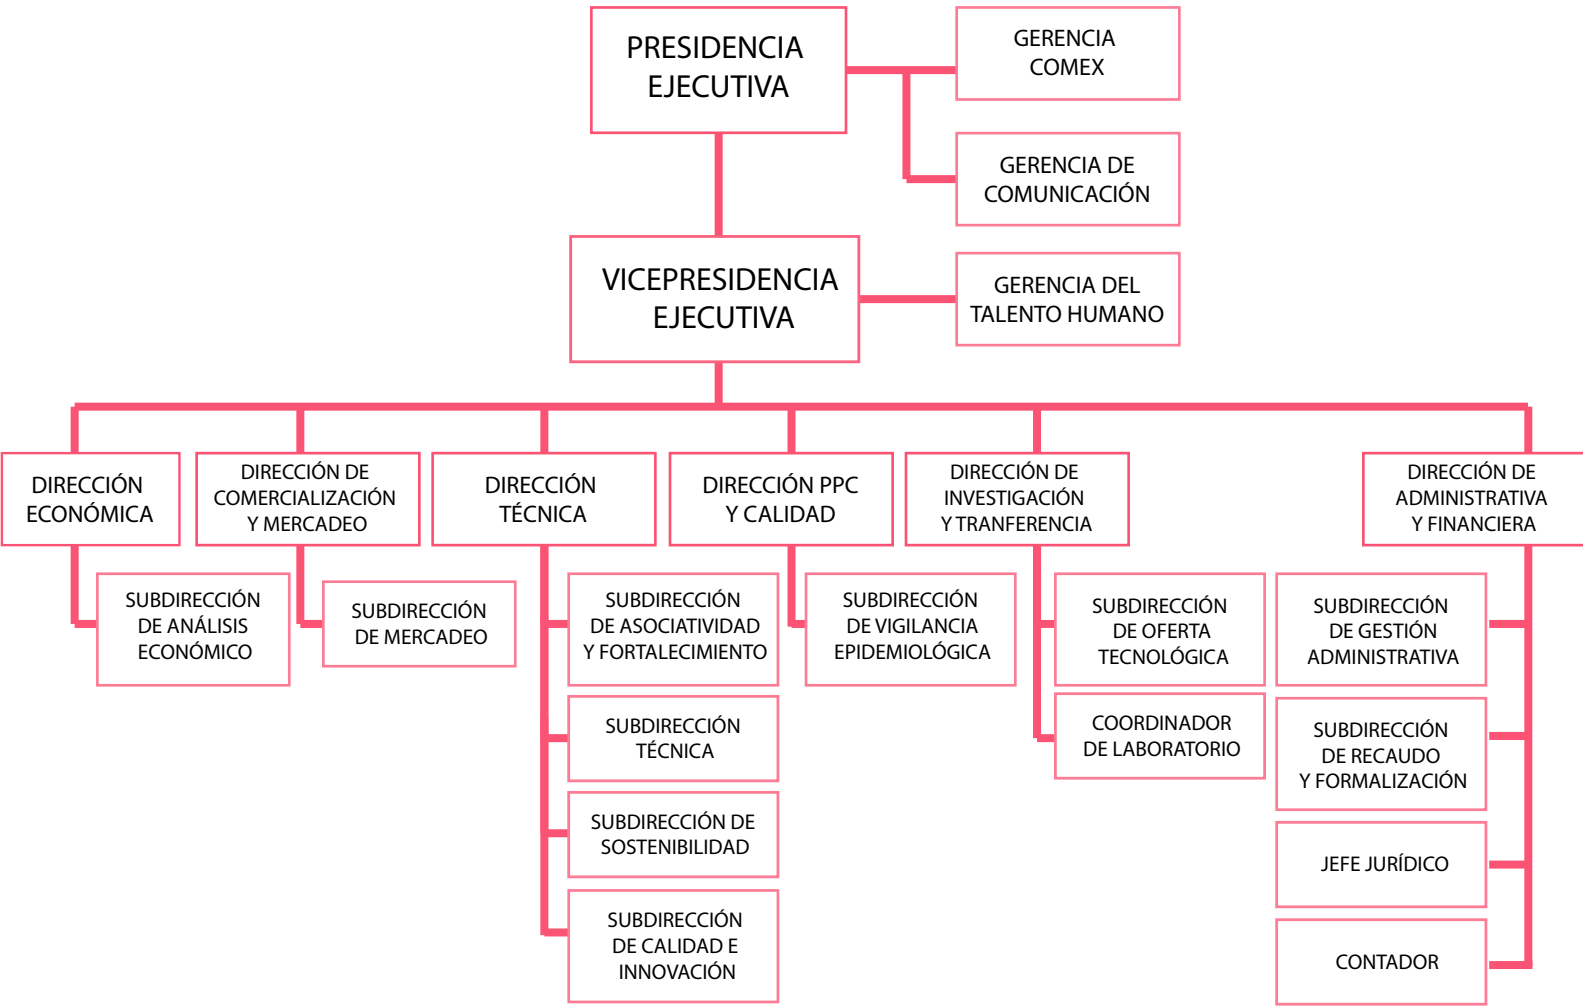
PRESIDENCIA EJECUTIVA

GERENCIA COMEX

GERENCIA DE COMUNICACIÓN

VICEPRESIDENCIA EJECUTIVA

GERENCIA DEL TALENTO HUMANO

DIRECCIÓN ECONÓMICA

SUBDIRECCIÓN DE ANÁLISIS ECONÓMICO

DIRECCIÓN DE COMERCIALIZACIÓN Y MERCADEO

SUBDIRECCIÓN DE MERCADEO

DIRECCIÓN TÉCNICA

SUBDIRECCIÓN DE ASOCIATIVIDAD Y FORTALECIMIENTO

SUBDIRECCIÓN TÉCNICA

SUBDIRECCIÓN DE SOSTENIBILIDAD

SUBDIRECCIÓN DE CALIDAD E INNOVACIÓN

DIRECCIÓN PPC Y CALIDAD

SUBDIRECCIÓN DE VIGILANCIA EPIDEMIOLÓGICA

DIRECCIÓN DE INVESTIGACIÓN Y TRANFERENCIA

SUBDIRECCIÓN DE OFERTA TECNOLÓGICA

COORDINADOR DE LABORATORIO

DIRECCIÓN DE ADMINISTRATIVA Y FINANCIERA

SUBDIRECCIÓN DE GESTIÓN ADMINISTRATIVA

SUBDIRECCIÓN DE RECAUDO Y FORMALIZACIÓN

JEFE JURÍDICO

CONTADOR